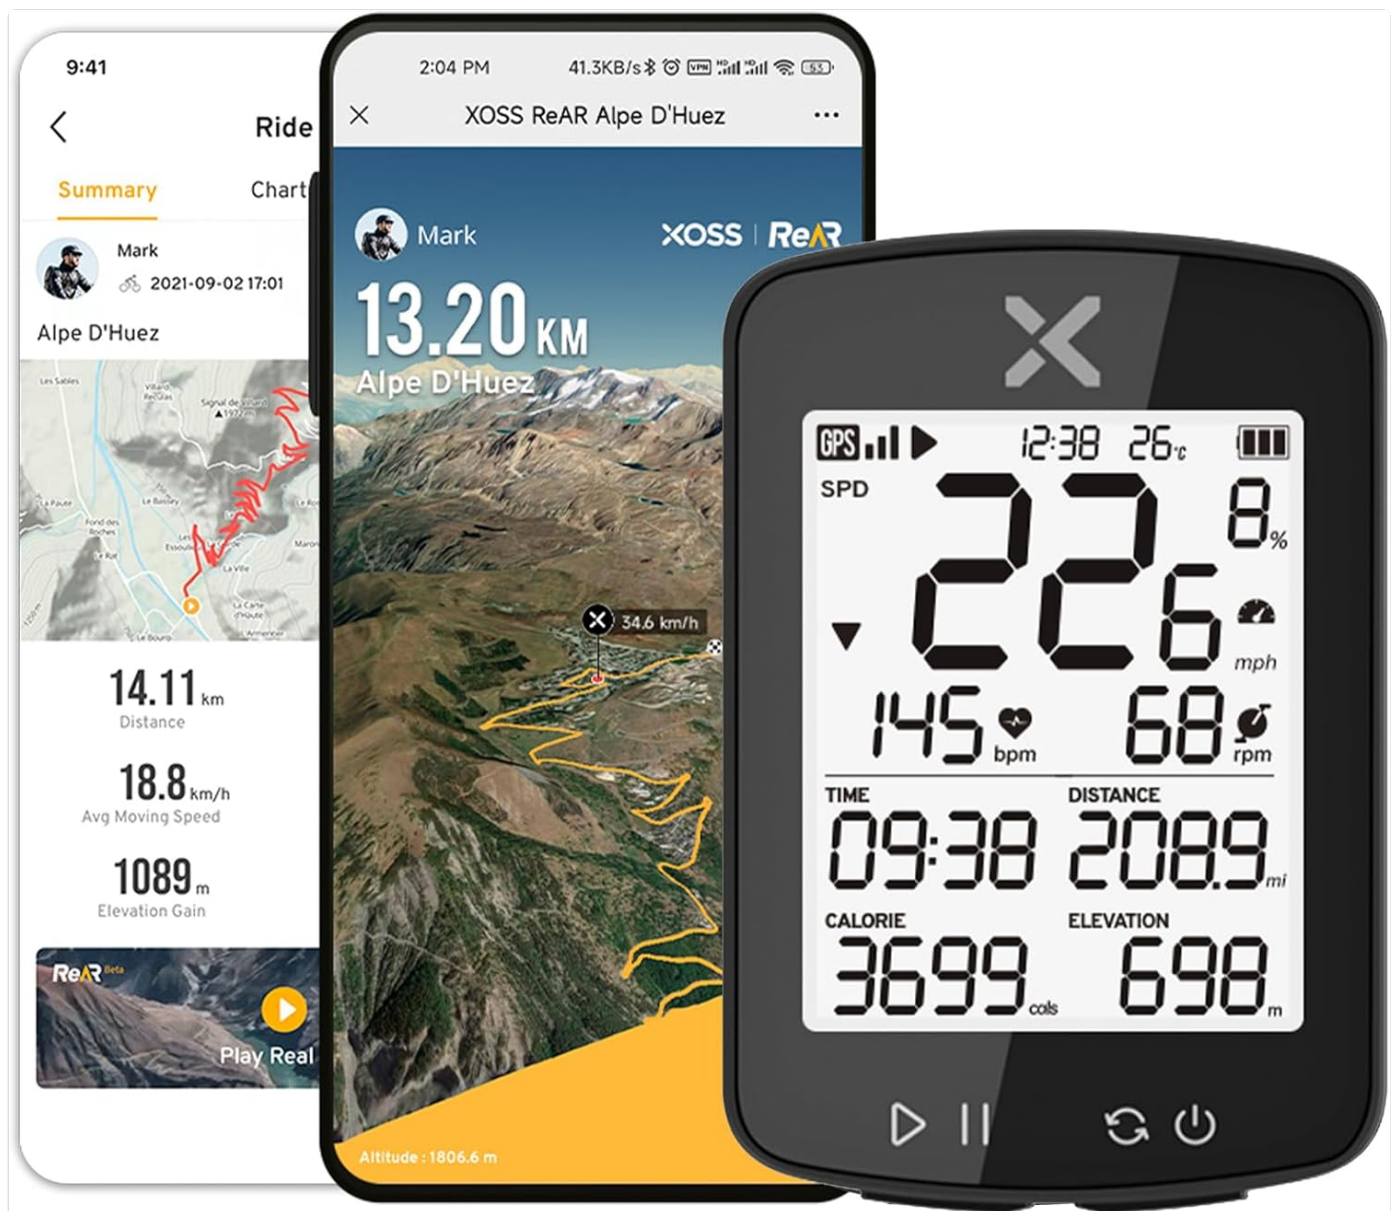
9:41

Ride

Summary

Chart

Mark

2021-09-02 17:01

Alpe D'Huez

Les Sables

Villard Reculas

Signal de Villard 1972m

La Pause

Le Bessey

Fond des Roches

Le Rif

Les Essoulieux

La Ville

La Garde

Le Bourg

L'Armentier

Maronne

14.11 km
Distance

18.8 km/h
Avg Moving Speed

1089 m
Elevation Gain

ReAR Beta

Play Real

2:04 PM

41.3KB/s

XOSS ReAR Alpe D'Huez

...

Mark

XOSS | ReAR

13.20 KM

Alpe D'Huez

34.6 km/h

Altitude : 1806.6 m

X

GPS

12:38 26℃

SPD

226

8%

mph

145 bpm

68 rpm

TIME

DISTANCE

09:38

2089 mi

CALORIE

ELEVATION

3699 cals

698 m